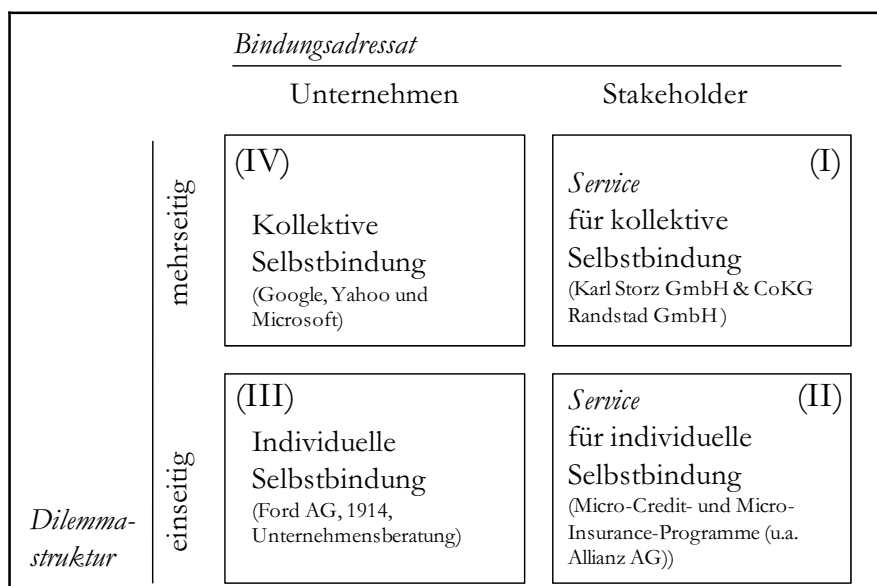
Bindungsadressat

| | Unternehmen | Stakeholder |
|---|---|---|
| mehrseitig | (IV) Kollektive Selbstbindung (Google, Yahoo und Microsoft) | (I) *Service* für kollektive Selbstbindung (Karl Storz GmbH & CoKG Randstad GmbH ) |
| einseitig | (III) Individuelle Selbstbindung (Ford AG, 1914, Unternehmensberatung) | (II) *Service* für individuelle Selbstbindung (Micro-Credit- und Micro-Insurance-Programme (u.a. Allianz AG)) |

Dilemmastruktur